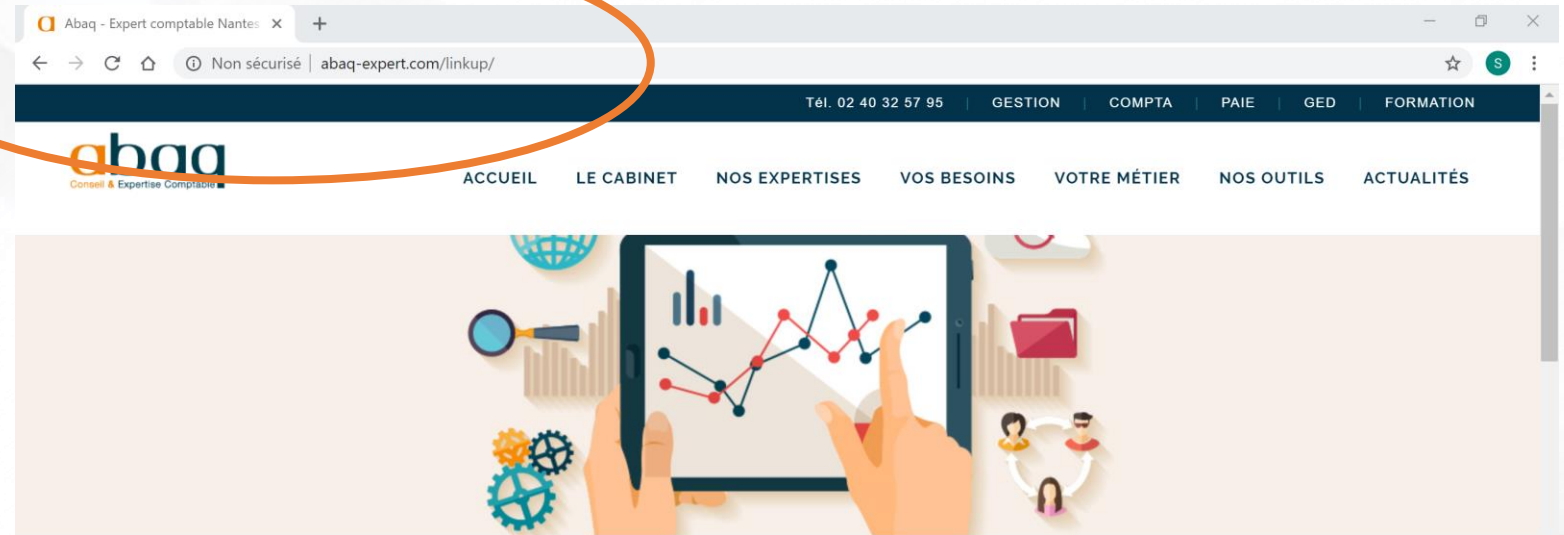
Abaq - Expert comptable Nantes ×

Non sécurisé | abaq-expert.com/linkup/

S

Tél. 02 40 32 57 95 | GESTION | COMPTA | PAIE | GED | FORMATION

abaq
Conseil & Expertise Comptable

ACCUEIL LE CABINET NOS EXPERTISES VOS BESOINS VOTRE MÉTIER NOS OUTILS ACTUALITÉS